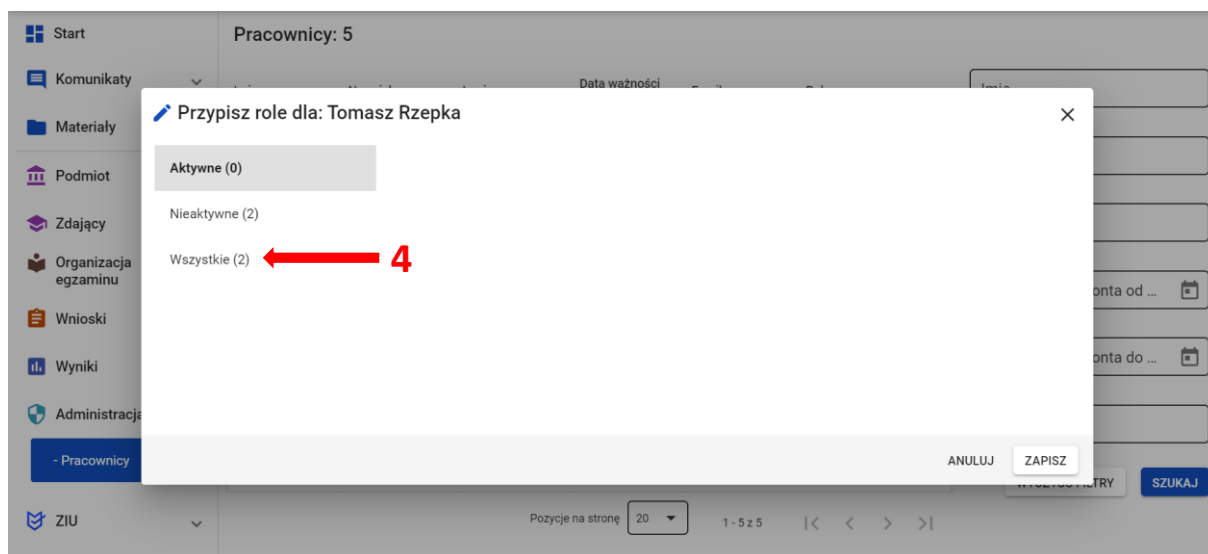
Start
Komunikaty
Materiały
Podmiot
Zdający
Organizacja egzaminu
Wnioski
Wyniki
Administracja
- Pracownicy
ZIU

Pracownicy: 5

Data ważności

Imię

onta od ...

onta do ...

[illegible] FILTRY
SZUKAJ

Pozycje na stronę 20
1 - 5 z 5

Przypisz role dla: Tomasz Rzepka

Aktywne (0)
Nieaktywne (2)
Wszystkie (2)
4

ANULUJ
ZAPISZ